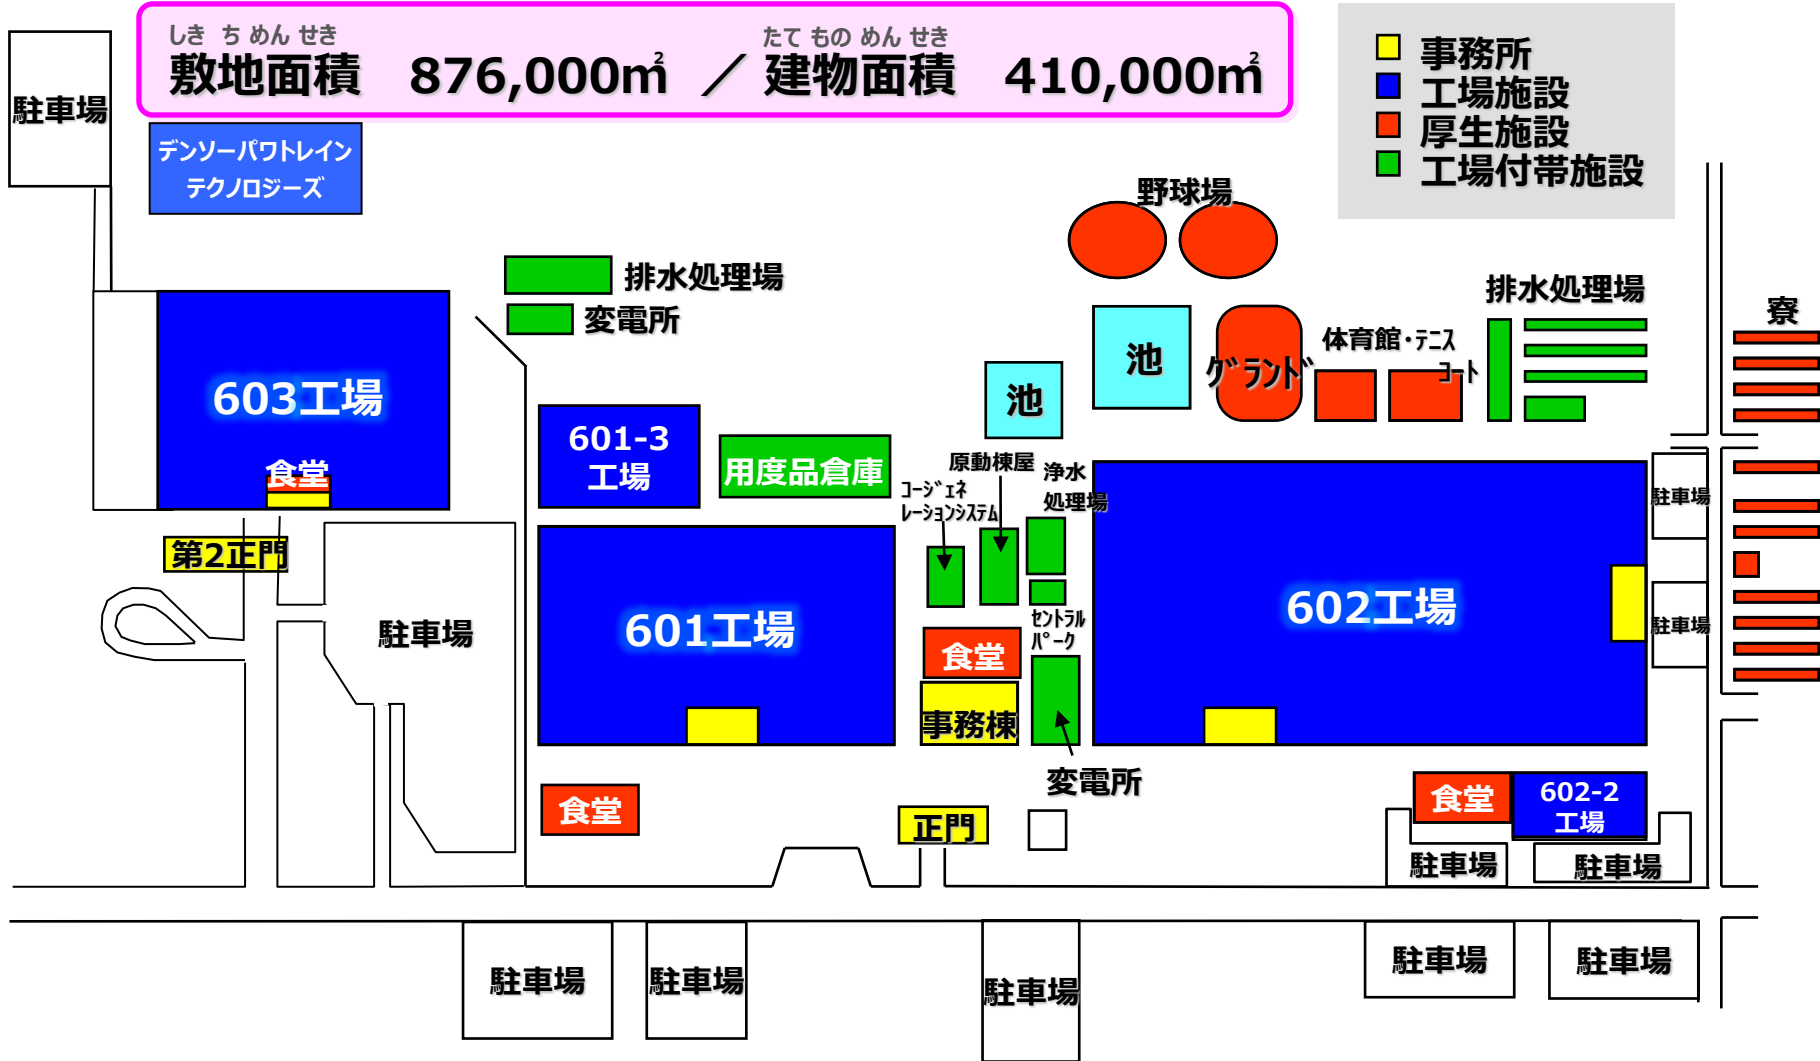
しき ち めん せき
敷地面積 876,000㎡ ／ 
たて もの めん せき
建物面積 410,000㎡

事務所
工場施設
厚生施設
工場付帯施設

駐車場
デンソーパワトレインテクノロジーズ
野球場
排水処理場
変電所
排水処理場
寮
池
池
グランド
体育館・テニスコート
603工場
食堂
601-3工場
用度品倉庫
原動棟屋
浄水処理場
コージェネレーションシステム
第2正門
駐車場
601工場
602工場
駐車場
駐車場
食堂
セントラルパーク
事務棟
変電所
食堂
正門
食堂
602-2工場
駐車場
駐車場
駐車場
駐車場
駐車場
駐車場
駐車場